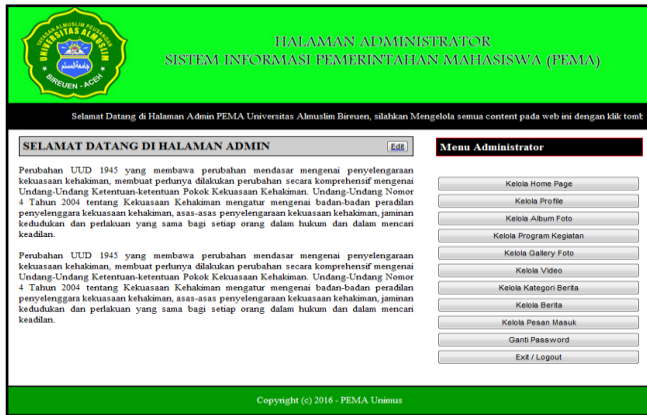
YAYASAN ALMUSLIM PEUSANGAN
UNIVERSITAS ALMUSLIM
BIREUEN - ACEH

HALAMAN ADMINISTRATOR
SISTEM INFORMASI PEMERINTAHAN MAHASISWA (PEMA)

Selamat Datang di Halaman Admin PEMA Universitas Almuslim Bireuen, silahkan Mengelola semua content pada web ini dengan klik tomb

SELAMAT DATANG DI HALAMAN ADMIN

Edit

Perubahan UUD 1945 yang membawa perubahan mendasar mengenai penyelenggaraan kekuasaan kehakiman, membuat perlunya dilakukan perubahan secara komprehensif mengenai Undang-Undang Ketentuan-ketentuan Pokok Kekuasaan Kehakiman. Undang-Undang Nomor 4 Tahun 2004 tentang Kekuasaan Kehakiman mengatur mengenai badan-badan peradilan penyelenggara kekuasaan kehakiman, asas-asas penyelenggaraan kekuasaan kehakiman, jaminan kedudukan dan perlakuan yang sama bagi setiap orang dalam hukum dan dalam mencari keadilan.

Perubahan UUD 1945 yang membawa perubahan mendasar mengenai penyelenggaraan kekuasaan kehakiman, membuat perlunya dilakukan perubahan secara komprehensif mengenai Undang-Undang Ketentuan-ketentuan Pokok Kekuasaan Kehakiman. Undang-Undang Nomor 4 Tahun 2004 tentang Kekuasaan Kehakiman mengatur mengenai badan-badan peradilan penyelenggara kekuasaan kehakiman, asas-asas penyelenggaraan kekuasaan kehakiman, jaminan kedudukan dan perlakuan yang sama bagi setiap orang dalam hukum dan dalam mencari keadilan.

Menu Administrator

Kelola Home Page
Kelola Profile
Kelola Album Foto
Kelola Program Kegiatan
Kelola Gallery Foto
Kelola Video
Kelola Kategori Berita
Kelola Berita
Kelola Pesan Masuk
Ganti Password
Exit / Logout

Copyright (c) 2016 - PEMA Unimus